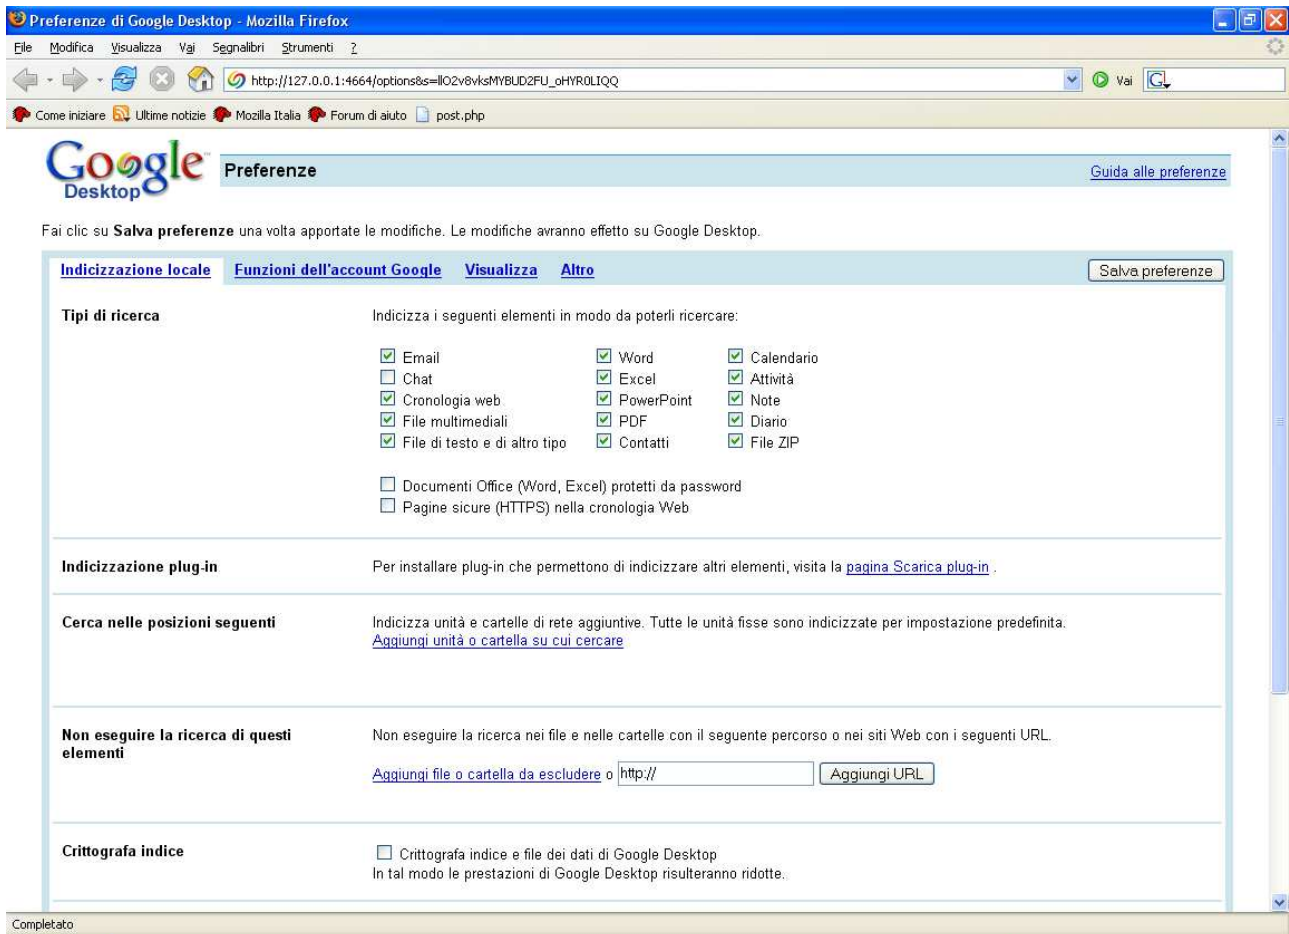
Preferenze di Google Desktop - Mozilla Firefox

File Modifica Visualizza Vai Segnalibri Strumenti ?

http://127.0.0.1:4664/options&s=llO2v8vksMYBUD2FU_oHYR0LIQQ

Vai

Come iniziare Ultime notizie Mozilla Italia Forum di aiuto post.php

Google Desktop

Preferenze

Guida alle preferenze

Fai clic su **Salva preferenze** una volta apportate le modifiche. Le modifiche avranno effetto su Google Desktop.

Indicizzazione locale Funzioni dell'account Google Visualizza Altro

Salva preferenze

Tipi di ricerca

Indicizza i seguenti elementi in modo da poterli ricercare:

Email
Chat
Cronologia web
File multimediali
File di testo e di altro tipo

Word
Excel
PowerPoint
PDF
Contatti

Calendario
Attività
Note
Diario
File ZIP

Documenti Office (Word, Excel) protetti da password
Pagine sicure (HTTPS) nella cronologia Web

Indicizzazione plug-in

Per installare plug-in che permettono di indicizzare altri elementi, visita la pagina Scarica plug-in .

Cerca nelle posizioni seguenti

Indicizza unità e cartelle di rete aggiuntive. Tutte le unità fisse sono indicizzate per impostazione predefinita.
Aggiungi unità o cartella su cui cercare

Non eseguire la ricerca di questi elementi

Non eseguire la ricerca nei file e nelle cartelle con il seguente percorso o nei siti Web con i seguenti URL.

Aggiungi file o cartella da escludere o http:// Aggiungi URL

Crittografa indice

Crittografa indice e file dei dati di Google Desktop
In tal modo le prestazioni di Google Desktop risulteranno ridotte.

Completato